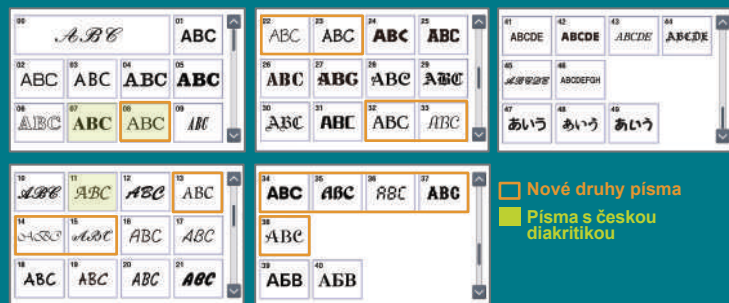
00 ABC
01 ABC
02 ABC
03 ABC
04 ABC
05 ABC
06 ABC
07 ABC
08 ABC
09 ABC

22 ABC
23 ABC
24 ABC
25 ABC
26 ABC
27 ABG
28 ABC
29 ABC
30 ABC
31 ABC
32 ABC
33 ABC

41 ABCDE
42 ABCDE
43 ABCDE
44 ABCDE
45 ABCDE
46 ABCDEFGH
47 あいう
48 あいう
49 あいう

10 ABC
11 ABC
12 ABC
13 ABC
14 ABC
15 ABC
16 ABC
17 ABC
18 ABC
19 ABC
20 ABC
21 ABC

34 ABC
35 ABC
36 ABC
37 ABC
38 ABC
39 АБВ
40 АБВ

Nové druhy písma
Písma s českou diakritikou